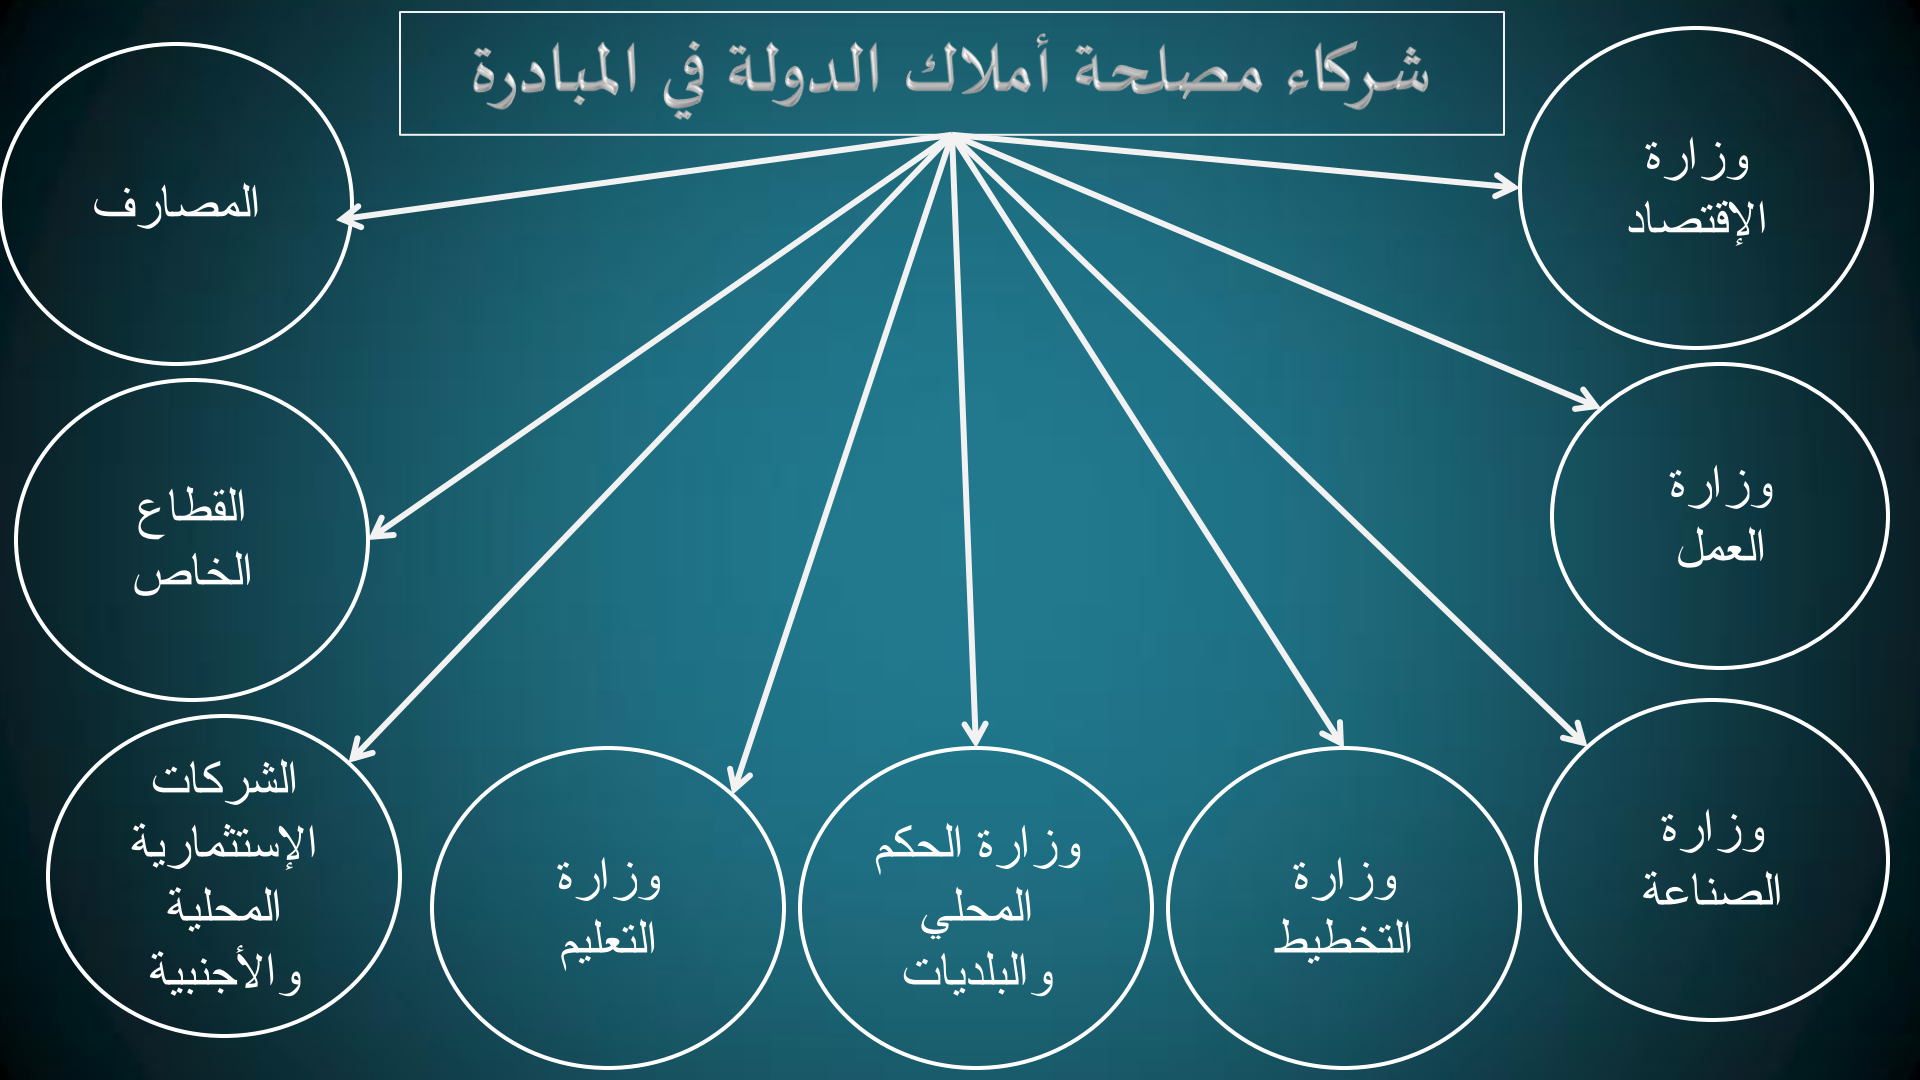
شركاء مصلحة أملاك الدولة في المبادرة

وزارة الإقتصاد

المصارف

وزارة العمل

القطاع الخاص

وزارة الصناعة

وزارة التخطيط

وزارة الحكم المحلي والبلديات

وزارة التعليم

الشركات الإستثمارية المحلية والأجنبية